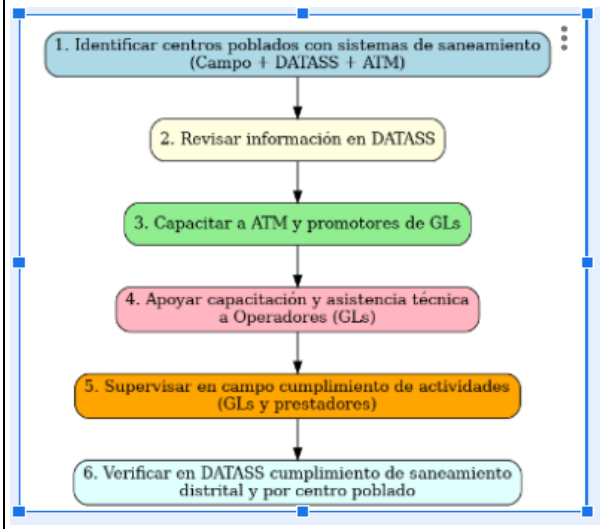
1. Identificar centros poblados con sistemas de saneamiento (Campo + DATASS + ATM)

2. Revisar información en DATASS

3. Capacitar a ATM y promotores de GLs

4. Apoyar capacitación y asistencia técnica a Operadores (GLs)

5. Supervisar en campo cumplimiento de actividades (GLs y prestadores)

6. Verificar en DATASS cumplimiento de saneamiento distrital y por centro poblado